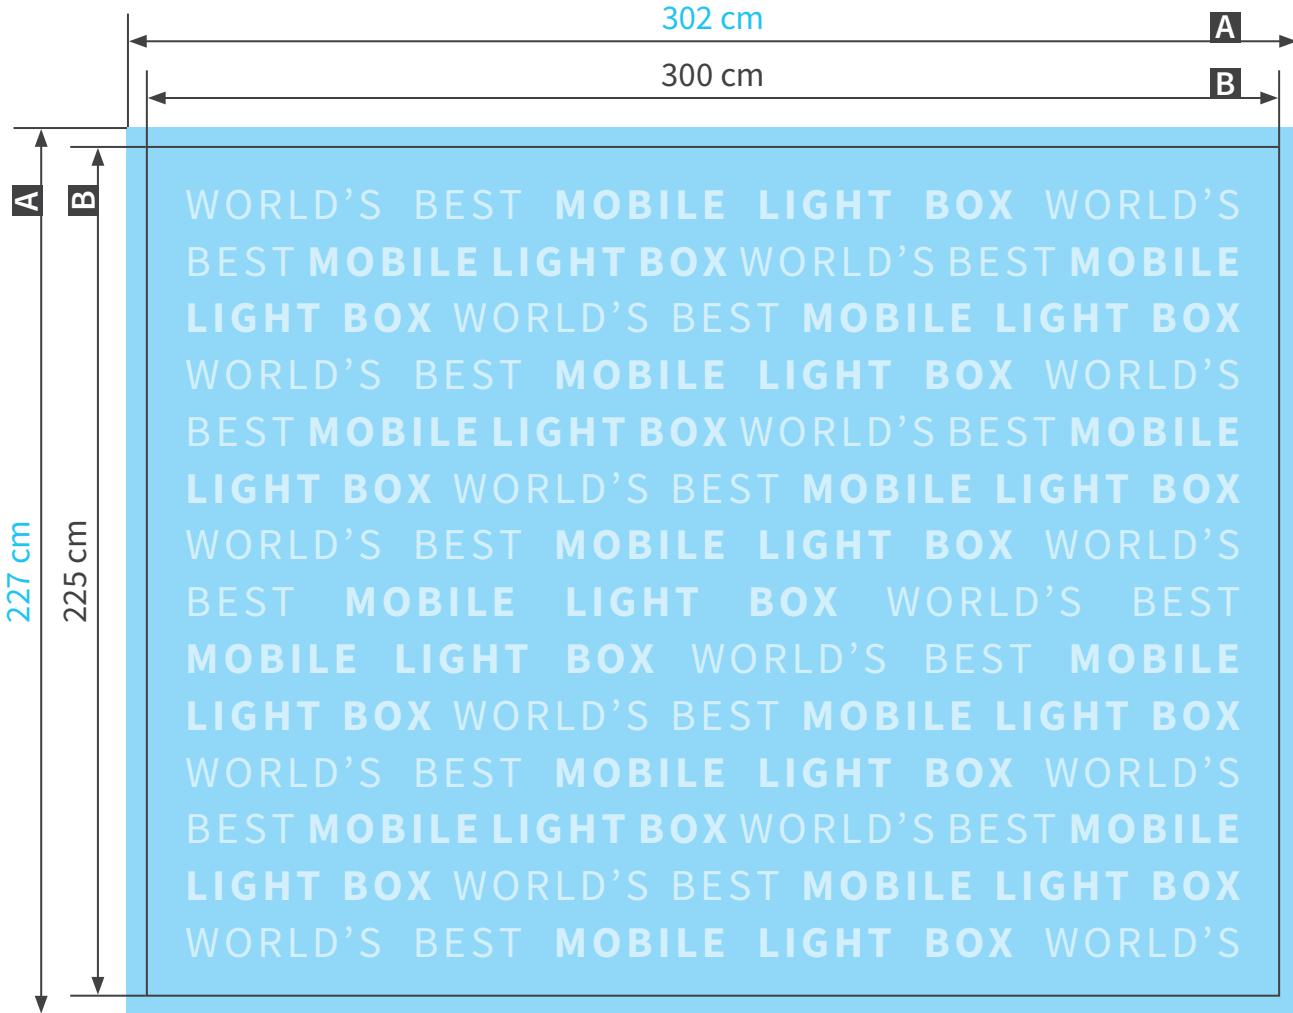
302 cm
A
300 cm
B
A
B
227 cm
225 cm

WORLD'S BEST MOBILE LIGHT BOX WORLD'S BEST MOBILE LIGHT BOX WORLD'S BEST MOBILE LIGHT BOX WORLD'S BEST MOBILE LIGHT BOX WORLD'S BEST MOBILE LIGHT BOX WORLD'S BEST MOBILE LIGHT BOX WORLD'S BEST MOBILE LIGHT BOX WORLD'S BEST MOBILE LIGHT BOX WORLD'S BEST MOBILE LIGHT BOX WORLD'S BEST MOBILE LIGHT BOX WORLD'S BEST MOBILE LIGHT BOX WORLD'S BEST MOBILE LIGHT BOX WORLD'S BEST MOBILE LIGHT BOX WORLD'S BEST MOBILE LIGHT BOX WORLD'S BEST MOBILE LIGHT BOX WORLD'S BEST MOBILE LIGHT BOX WORLD'S BEST MOBILE LIGHT BOX WORLD'S BEST MOBILE LIGHT BOX WORLD'S